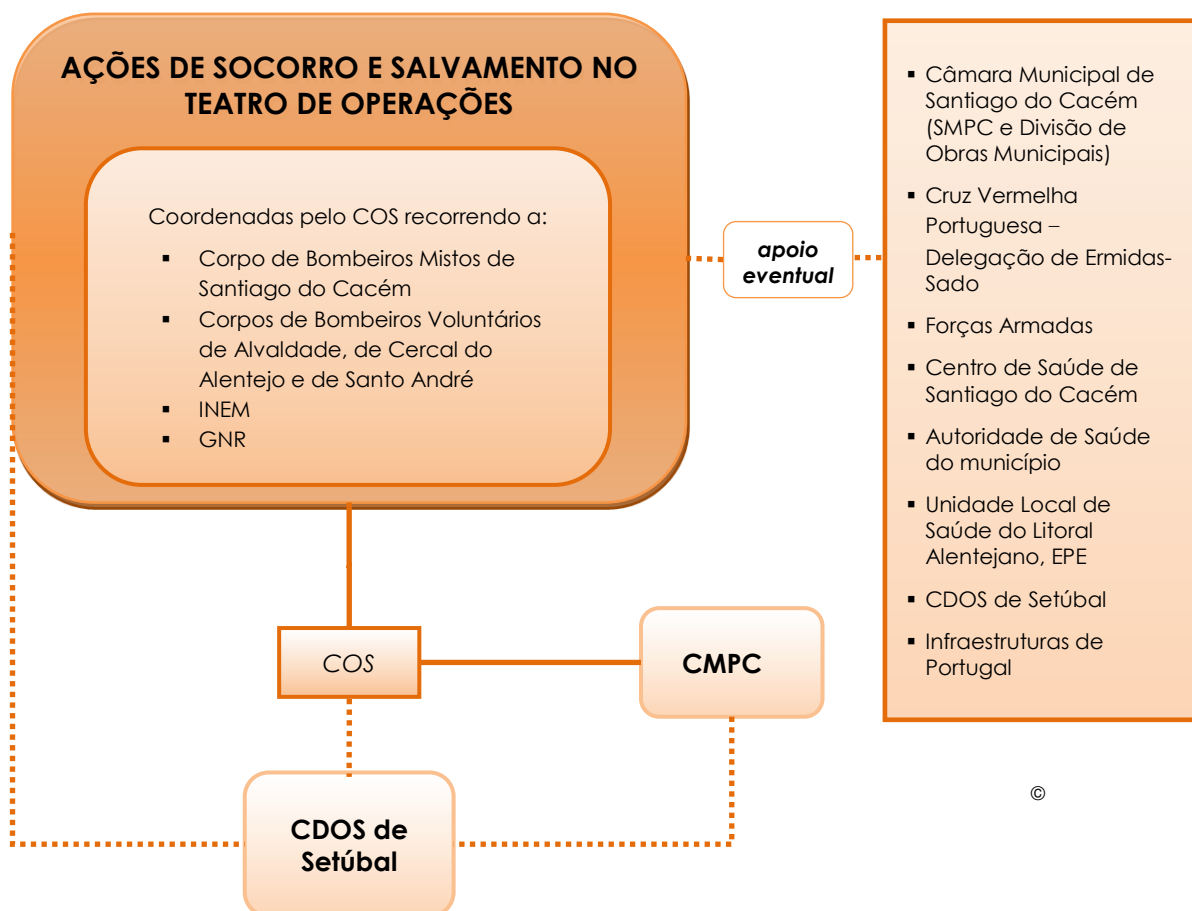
AÇÕES DE SOCORRO E SALVAMENTO NO TEATRO DE OPERAÇÕES

Coordenadas pelo COS recorrendo a:

- Corpo de Bombeiros Mistos de Santiago do Cacém
- Corpos de Bombeiros Voluntários de Alvaldade, de Cercal do Alentejo e de Santo André
- INEM
- GNR

apoio eventual

- Câmara Municipal de Santiago do Cacém (SMPC e Divisão de Obras Municipais)
- Cruz Vermelha Portuguesa – Delegação de Ermidas-Sado
- Forças Armadas
- Centro de Saúde de Santiago do Cacém
- Autoridade de Saúde do município
- Unidade Local de Saúde do Litoral Alentejano, EPE
- CDOS de Setúbal
- Infraestruturas de Portugal

COS

CMPC

CDOS de Setúbal

©